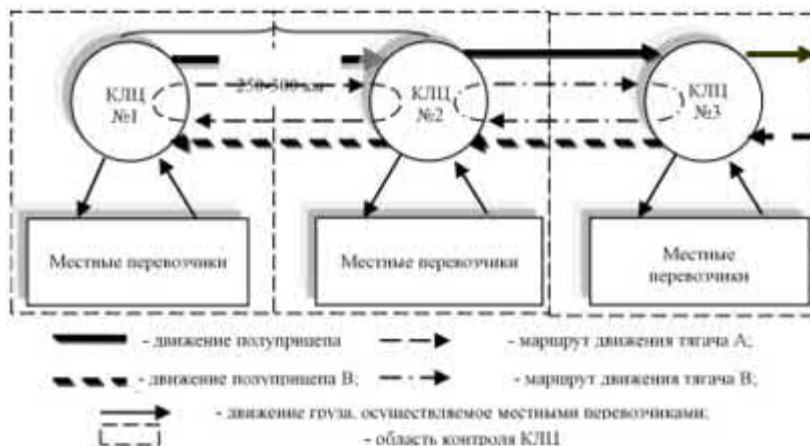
КЛЦ №1

250-500 км

КЛЦ №2

КЛЦ №3

Местные перевозчики

Местные перевозчики

Местные перевозчики

- движение полуприцепа

- маршрут движения тягача А;

- движение полуприцепа В;

- маршрут движения тягача В;

- движение груза, осуществляемое местными перевозчиками;

- область контроля КЛЦ